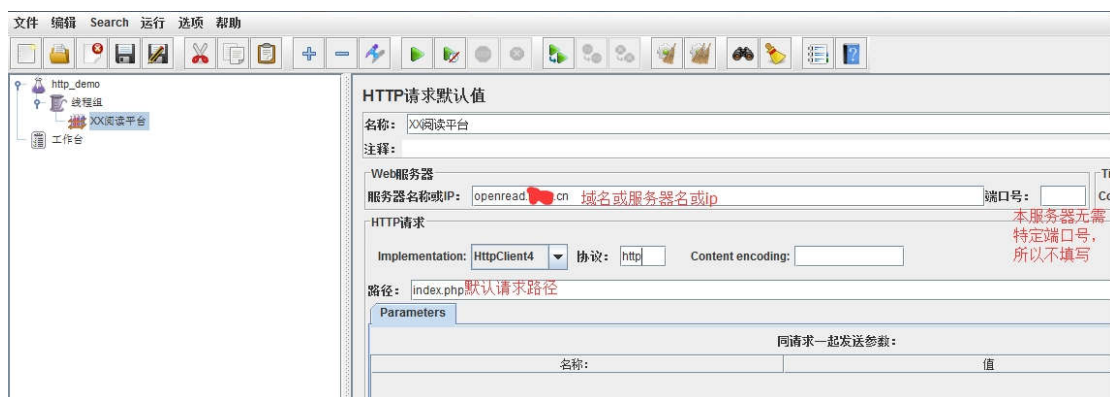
文件 编辑 Search 运行 选项 帮助

http_demo
线程组
XX阅读平台
工作台

HTTP请求默认值

名称: XX阅读平台

注释:

Web服务器

服务器名称或IP: openread.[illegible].cn 域名或服务器名或ip

端口号:

Ti

Co

本服务器无需特定端口号，所以不填写

HTTP请求

Implementation: HttpClient4 协议: http Content encoding:

路径: index.php 默认请求路径

Parameters

同请求一起发送参数:

| 名称: | 值 |
|---|---|